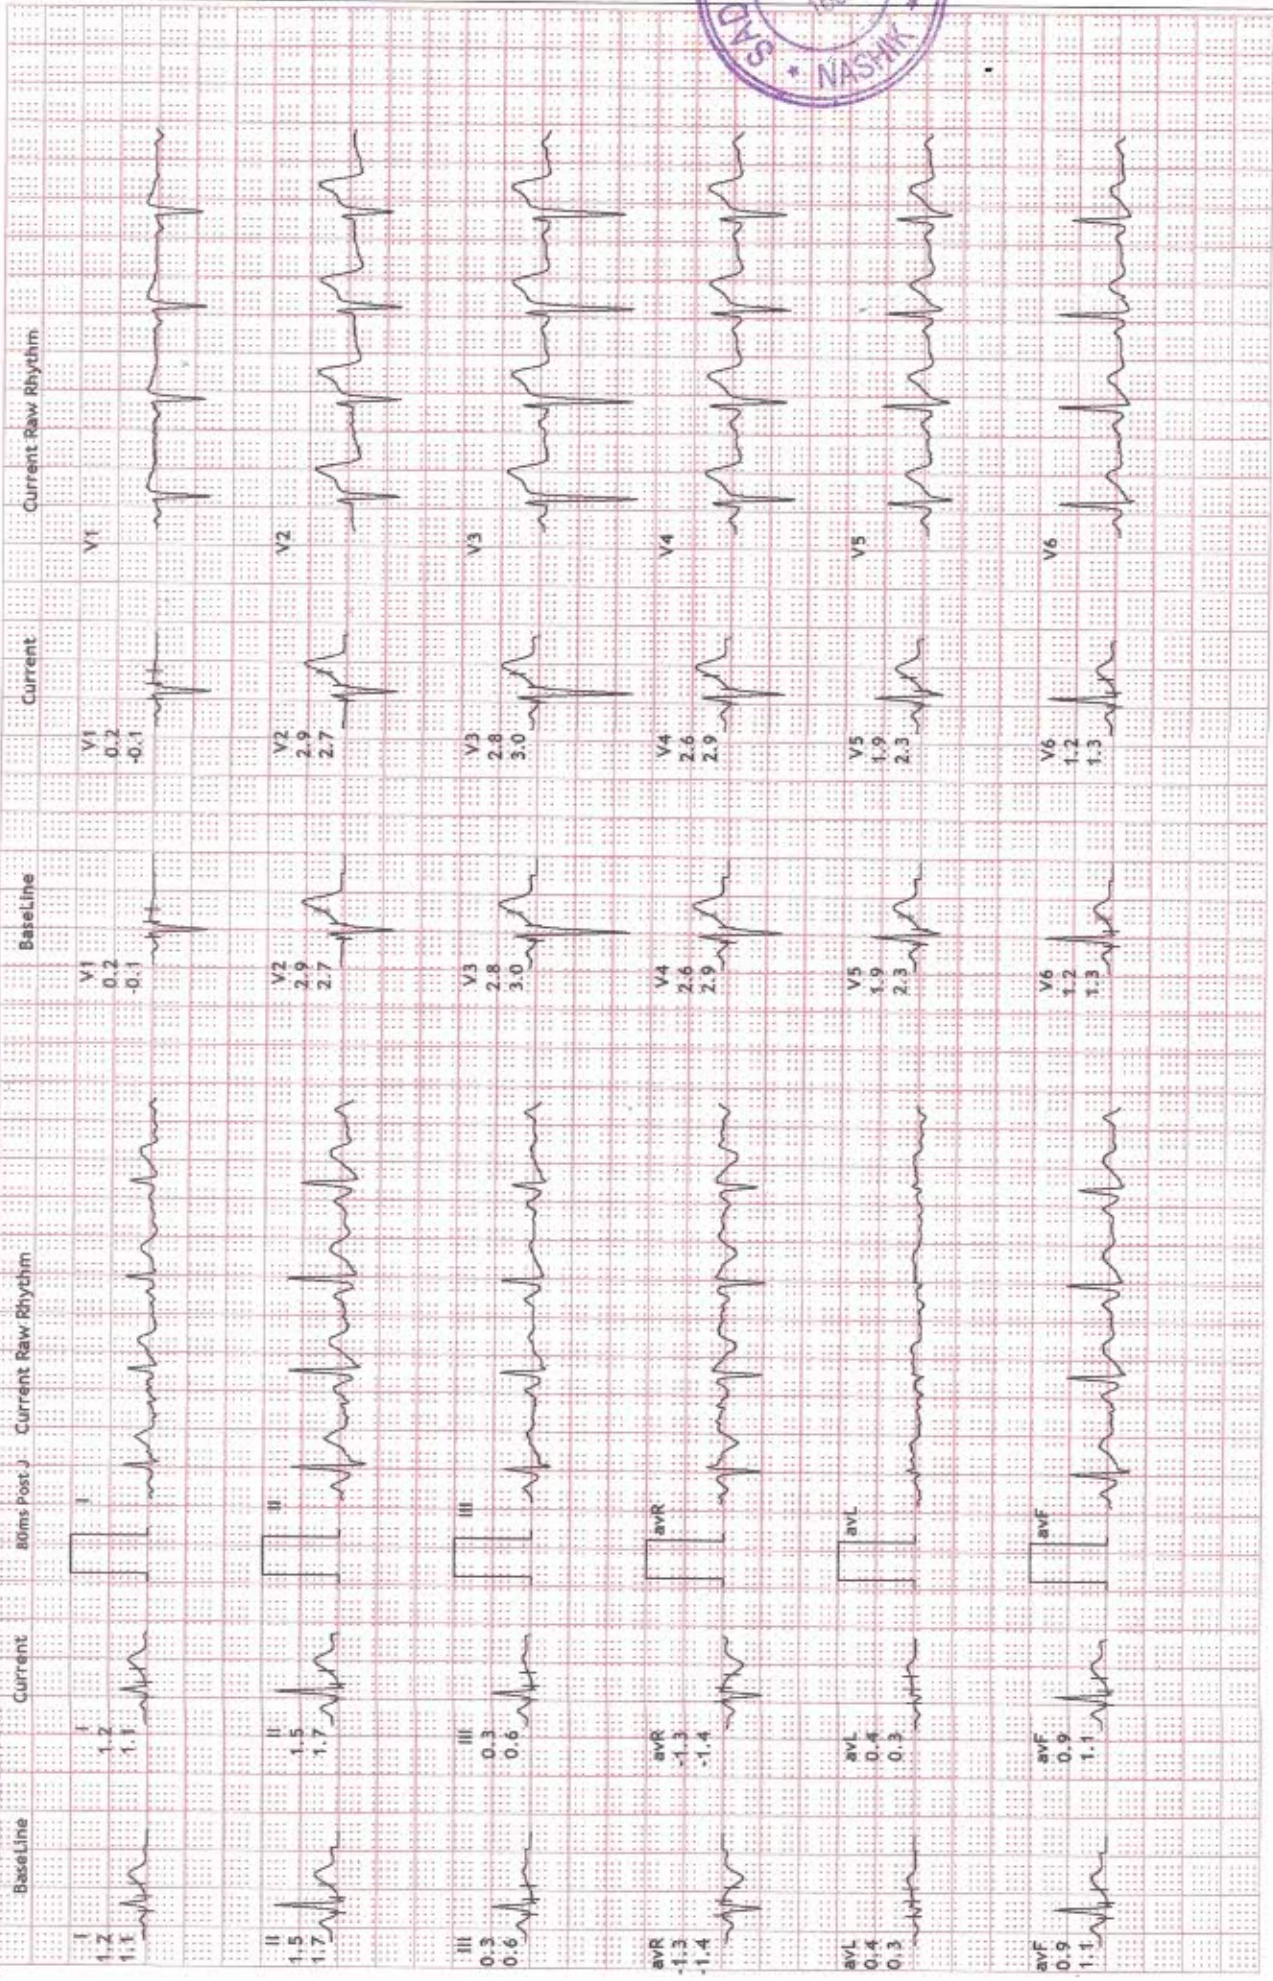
BaseLine

I
1.2
1.1

II
1.5
1.7

III
0.3
0.6

avR
-1.3
-1.4

avL
0.4
0.3

avF
0.9
1.1

Current

I
1.2
1.1

II
1.5
1.7

III
0.3
0.6

avR
-1.3
-1.4

avL
0.4
0.3

avF
0.9
1.1

80ms Post J

Current Raw Rhythm

I

II

III

avR

avL

avF

BaseLine

V1
0.2
-0.1

V2
2.9
2.7

V3
2.8
3.0

V4
2.6
2.9

V5
1.9
2.3

V6
1.2
1.3

Current

V1
0.2
-0.1

V2
2.9
2.7

V3
2.8
3.0

V4
2.6
2.9

V5
1.9
2.3

V6
1.2
1.3

Current Raw Rhythm

V1

V2

V3

V4

V5

V6

SAD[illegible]
NASHIK